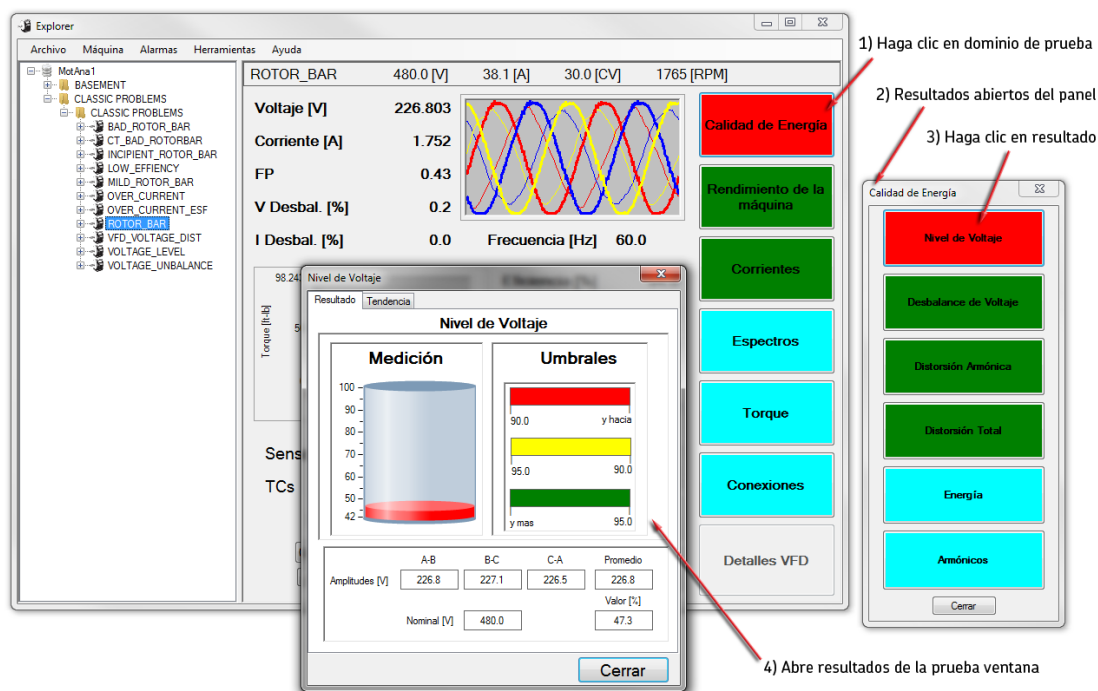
Explorer

Archivo Máquina Alarmas Herramientas Ayuda

MotAna1
BASEMENT
CLASSIC PROBLEMS
CLASSIC PROBLEMS
BAD_ROTOR_BAR
CT_BAD_ROTORBAR
INCIPIENT_ROTOR_BAR
LOW_EFFIENCY
MILD_ROTOR_BAR
OVER_CURRENT
OVER_CURRENT_ESF
ROTOR_BAR
VFD_VOLTAGE_DIST
VOLTAGE_LEVEL
VOLTAGE_UNBALANCE

ROTOR_BAR 480.0 [V] 38.1 [A] 30.0 [CV] 1765 [RPM]

Voltaje [V] 226.803
Corriente [A] 1.752
FP 0.43
V Desbal. [%] 0.2
I Desbal. [%] 0.0 Frecuencia [Hz] 60.0

98.24
Torque [ft-lb]
5
Sens
TCs

Calidad de Energía
Rendimiento de la máquina
Corrientes
Espectros
Torque
Conexiones
Detalles VFD

Nivel de Voltaje
Resultado Tendencia
Nivel de Voltaje
Medición
100
90
80
70
60
50
42
Umbrales
90.0 y hacia
95.0 90.0
y mas 95.0

| | A-B | B-C | C-A | Promedio |
|---|---|---|---|---|
| Amplitudes [V] | 226.8 | 227.1 | 226.5 | 226.8 |

Valor [%]
Nominal [V] 480.0 47.3
Cerrar

Calidad de Energía
Nivel de Voltaje
Desbalance de Voltaje
Distorsión Armónica
Distorsión Total
Energía
Armónicos
Cerrar

1) Haga clic en dominio de prueba
2) Resultados abiertos del panel
3) Haga clic en resultado
4) Abre resultados de la prueba ventana